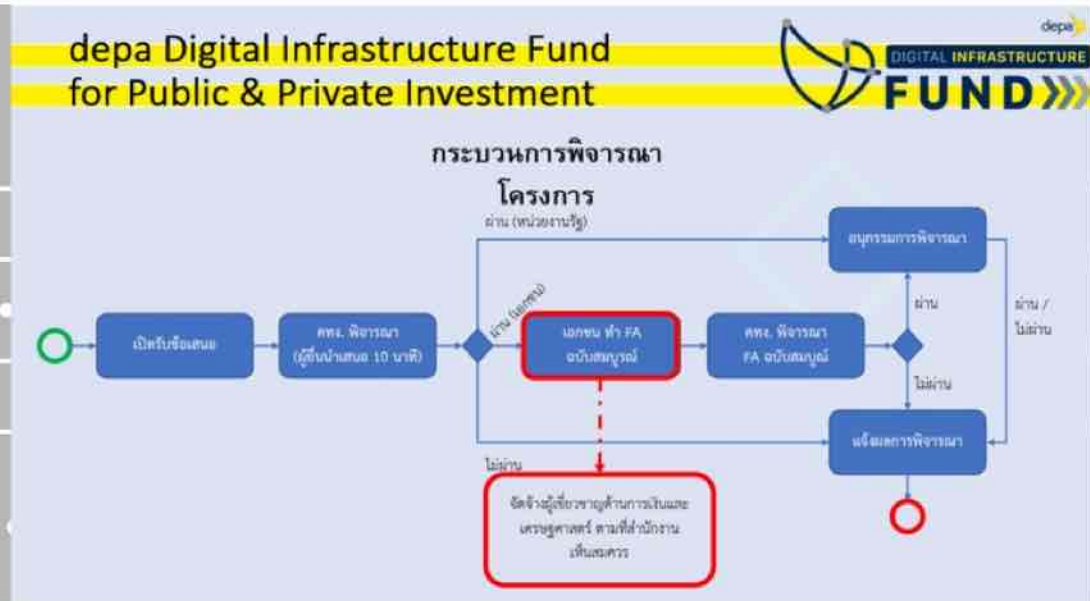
depa Digital Infrastructure Fund for Public & Private Investment

depa
DIGITAL INFRASTRUCTURE
FUND

กระบวนการพิจารณา
โครงการ

ผ่าน (หน่วยงานรัฐ)

เปิดรับข้อเสนอ

คทง. พิจารณา (ผู้ยื่นนำเสนอ 10 นาที)

ผ่าน (เอกชน)

เอกชน ทำ FA ฉบับสมบูรณ์

คทง. พิจารณา FA ฉบับสมบูรณ์

อนุกรรมการพิจารณา

ผ่าน

ไม่ผ่าน

ผ่าน / ไม่ผ่าน

แจ้งผลการพิจารณา

ไม่ผ่าน

จัดจ้างผู้เชี่ยวชาญด้านการเงินและเศรษฐศาสตร์ ตามที่สำนักงานเห็นสมควร